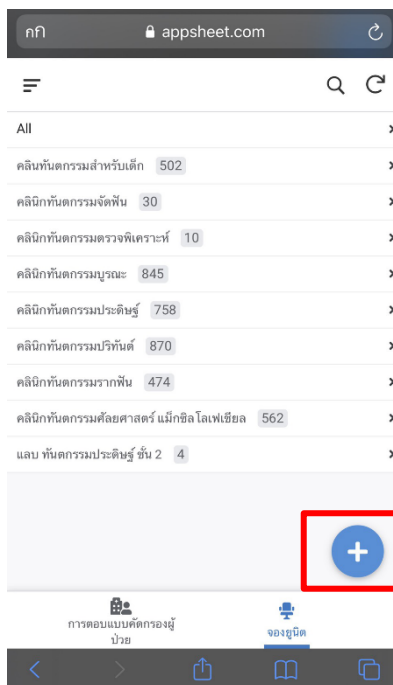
กก appsheet.com

All

คลินทันตกรรมสำหรับเด็ก 502

คลินิกทันตกรรมจัดฟัน 30

คลินิกทันตกรรมตรวจพิเคราะห์ 10

คลินิกทันตกรรมบูรณะ 845

คลินิกทันตกรรมประดิษฐ์ 758

คลินิกทันตกรรมปริทันต์ 870

คลินิกทันตกรรมรากฟัน 474

คลินิกทันตกรรมศัลยศาสตร์ แม็กซิลโลเฟเชียล 562

แลบ ทันตกรรมประดิษฐ์ ชั้น 2 4

การตอบแบบคัดกรองผู้ป่วย

จองยูนิต